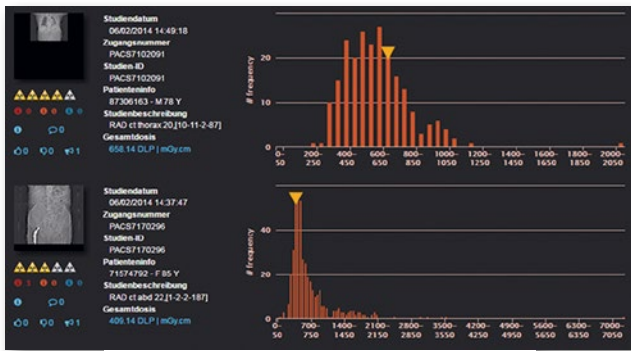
Studiendatum
06/02/2014 14:49:18
Zugangsnummer
PACS7102091
Studien-ID
PACS7102091
Patienteninfo
87306163 - M 78 Y
Studienbeschreibung
RAD ct thorax 20,[10-11-2-87]
Gesamtdosis
658.14 DLP | mGy.cm

0 0 0
0 0
0 0 1

# frequency
20
10
0
0-50
200-250
400-450
600-650
800-850
1000-1050
1200-1250
1400-1450
1600-1650
1800-1850
2000-2050

Studiendatum
06/02/2014 14:37:47
Zugangsnummer
PACS7170296
Studien-ID
PACS7170296
Patienteninfo
71574792 - F 85 Y
Studienbeschreibung
RAD ct abd 22,[1-2-2-187]
Gesamtdosis
409.14 DLP | mGy.cm

1 0 0
0 0
0 0 1

# frequency
40
20
0
0-50
700-750
1400-1450
2100-2150
2800-2850
3500-3550
4200-4250
4900-4950
5600-5650
6300-6350
7000-7050